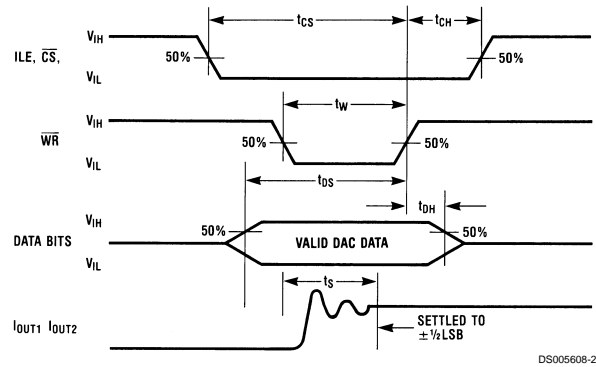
$t_{CS}$ $t_{CH}$

$V_{IH}$

ILE, $\overline{CS}$, 50% 50%

$V_{IL}$

$t_W$

$V_{IH}$

$\overline{WR}$ 50% 50%

$V_{IL}$

$t_{DS}$

$t_{DH}$

$V_{IH}$

DATA BITS 50% VALID DAC DATA 50%

$V_{IL}$

$t_S$

$I_{OUT1}$ $I_{OUT2}$

SETTLED TO $\pm\frac{1}{2}$LSB

DS005608-2